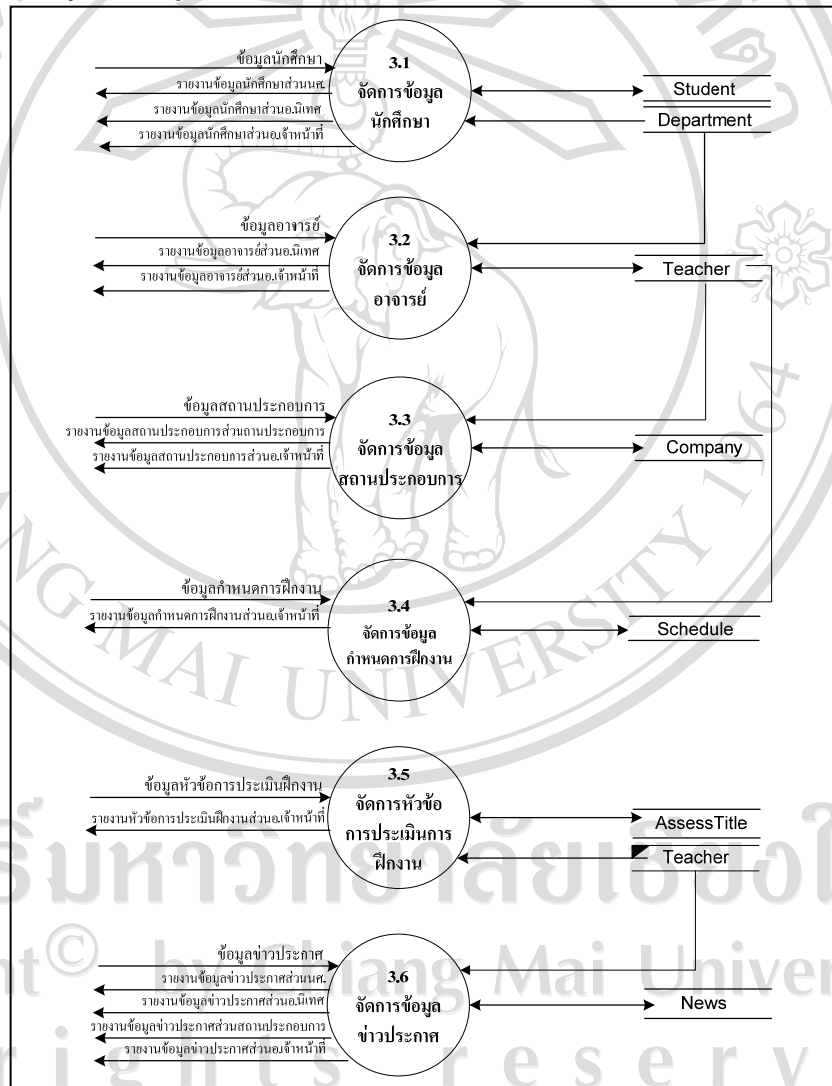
ข้อมูลนักศึกษา
รายงานข้อมูลนักศึกษาส่วนนศ.
รายงานข้อมูลนักศึกษาส่วนอ.นิเทศ
รายงานข้อมูลนักศึกษาส่วนอเจ้าหน้าที่
3.1
จัดการข้อมูลนักศึกษา
Student
Department

ข้อมูลอาจารย์
รายงานข้อมูลอาจารย์ส่วนอ.นิเทศ
รายงานข้อมูลอาจารย์ส่วนอ.เจ้าหน้าที่
3.2
จัดการข้อมูลอาจารย์
Teacher

ข้อมูลสถานประกอบการ
รายงานข้อมูลสถานประกอบการส่วนถานประกอบการ
รายงานข้อมูลสถานประกอบการส่วนอ.เจ้าหน้าที่
3.3
จัดการข้อมูลสถานประกอบการ
Company

ข้อมูลกำหนดการฝึกงาน
รายงานข้อมูลกำหนดการฝึกงานส่วนอเจ้าหน้าที่
3.4
จัดการข้อมูลกำหนดการฝึกงาน
Schedule

ข้อมูลหัวข้อการประเมินฝึกงาน
รายงานหัวข้อการประเมินฝึกงานส่วนอเจ้าหน้าที่
3.5
จัดการหัวข้อการประเมินการฝึกงาน
AssessTitle
Teacher

ข้อมูลข่าวประกาศ
รายงานข้อมูลข่าวประกาศส่วนนศ.
รายงานข้อมูลข่าวประกาศส่วนอ.นิเทศ
รายงานข้อมูลข่าวประกาศส่วนสถานประกอบการ
รายงานข้อมูลข่าวประกาศส่วนอเจ้าหน้าที่
3.6
จัดการข้อมูลข่าวประกาศ
News

ลิขสิทธิ์มหาวิทยาลัยเชียงใหม่
Copyright© by Chiang Mai University
All rights reserved